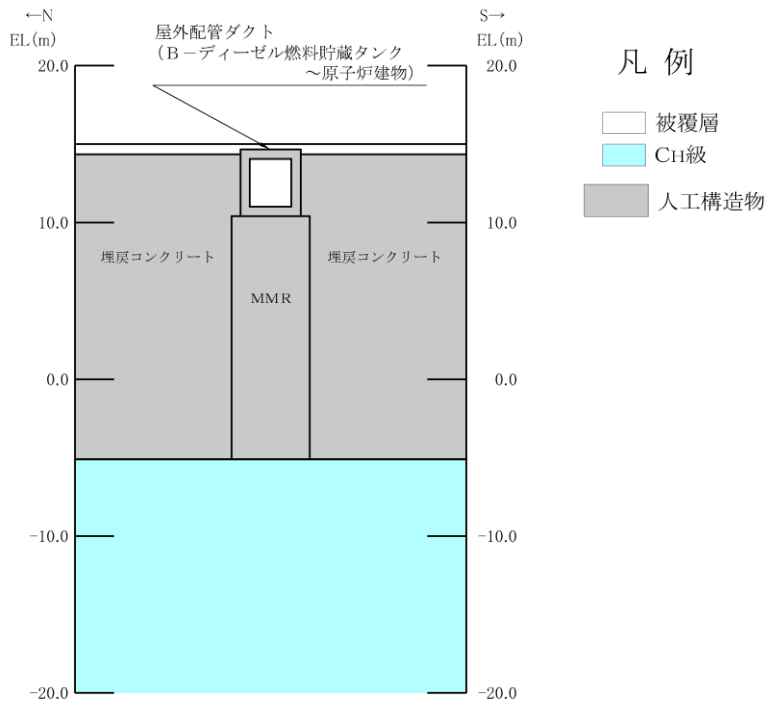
←N
EL(m)

屋外配管ダクト
(Bーディーゼル燃料貯蔵タンク
～原子炉建物)

S→
EL(m)

凡 例

被覆層
CH級
人工構造物

20.0
20.0

10.0
10.0

埋戻コンクリート
埋戻コンクリート

MMR

0.0
0.0

-10.0
-10.0

-20.0
-20.0